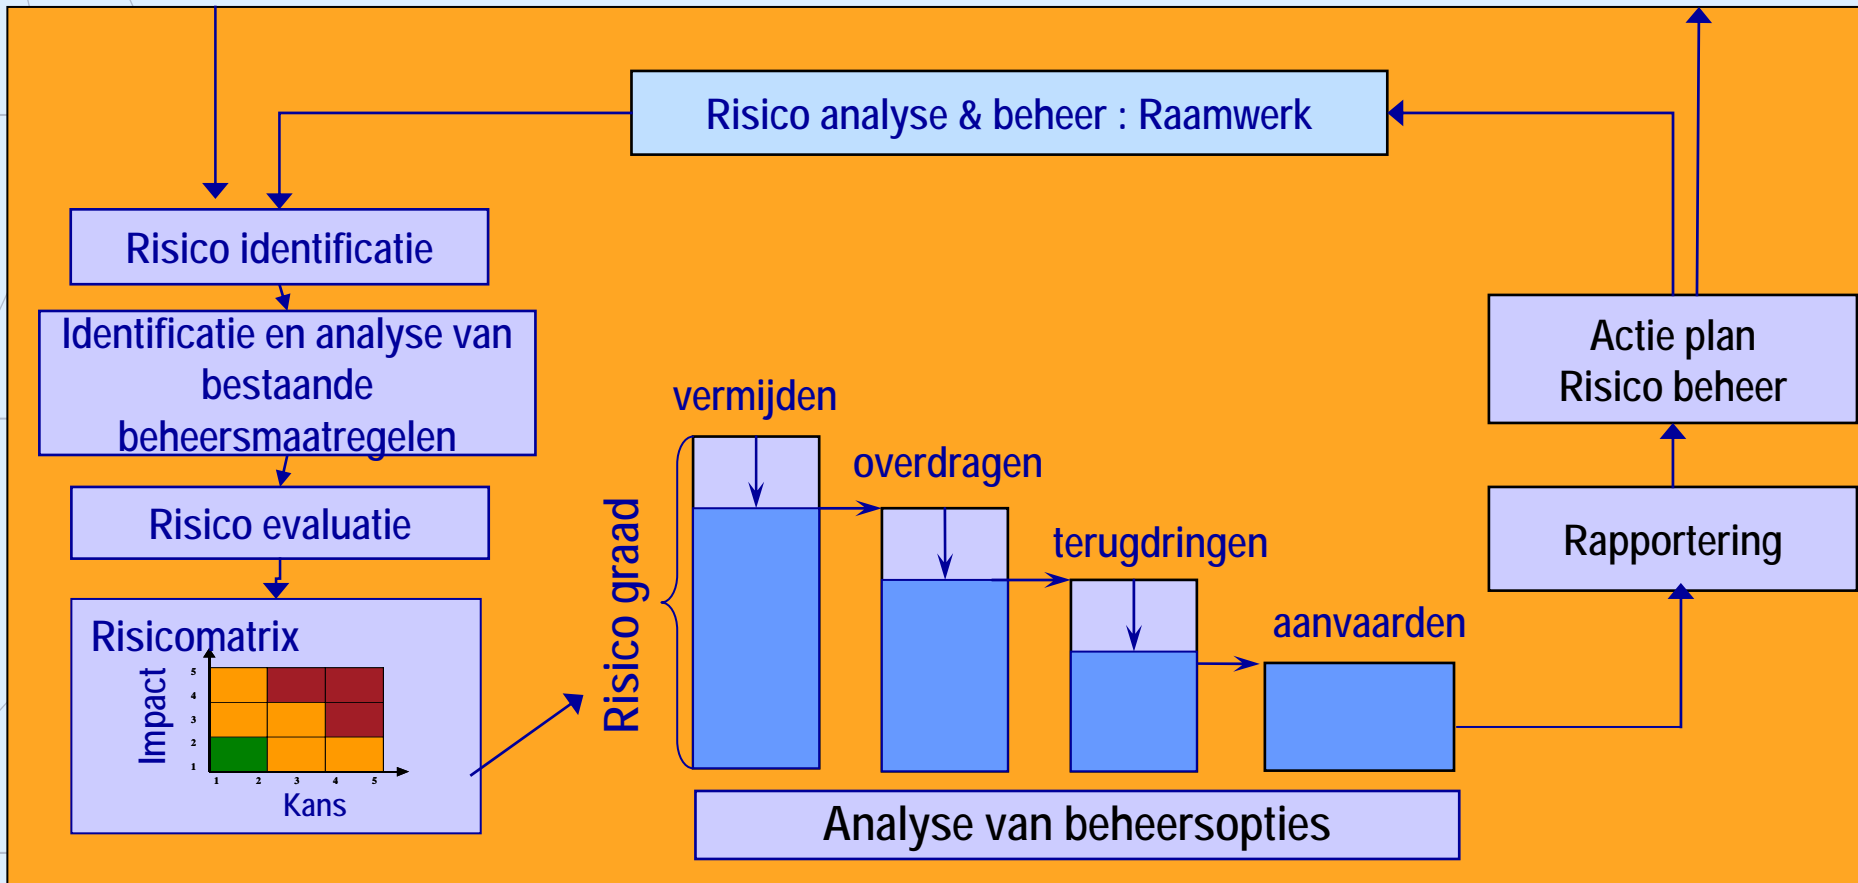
Risico analyse & beheer : Raamwerk

Risico identificatie

Identificatie en analyse van bestaande beheersmaatregelen

Risico evaluatie

Risicomatrix

Impact

5
4
3
2
1

1 2 3 4 5

Kans

Risico graad

vermijden

overdragen

terugdringen

aanvaarden

Analyse van beheersopties

Actie plan Risico beheer

Rapportering